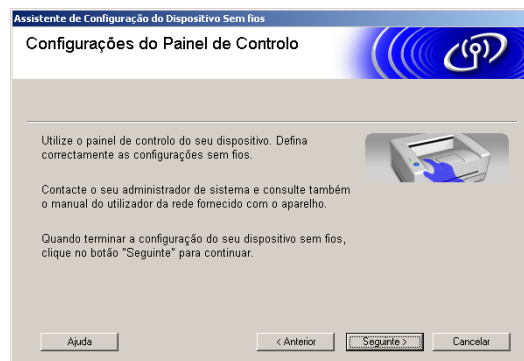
Assistente de Configuração do Dispositivo Sem fios

Configurações do Painel de Controlo

Utilize o painel de controlo do seu dispositivo. Defina correctamente as configurações sem fios.

Contacte o seu administrador de sistema e consulte também o manual do utilizador da rede fornecido com o aparelho.

Quando terminar a configuração do seu dispositivo sem fios, clique no botão "Seguinte" para continuar.

Ajuda

< Anterior

Seguinte >

Cancelar